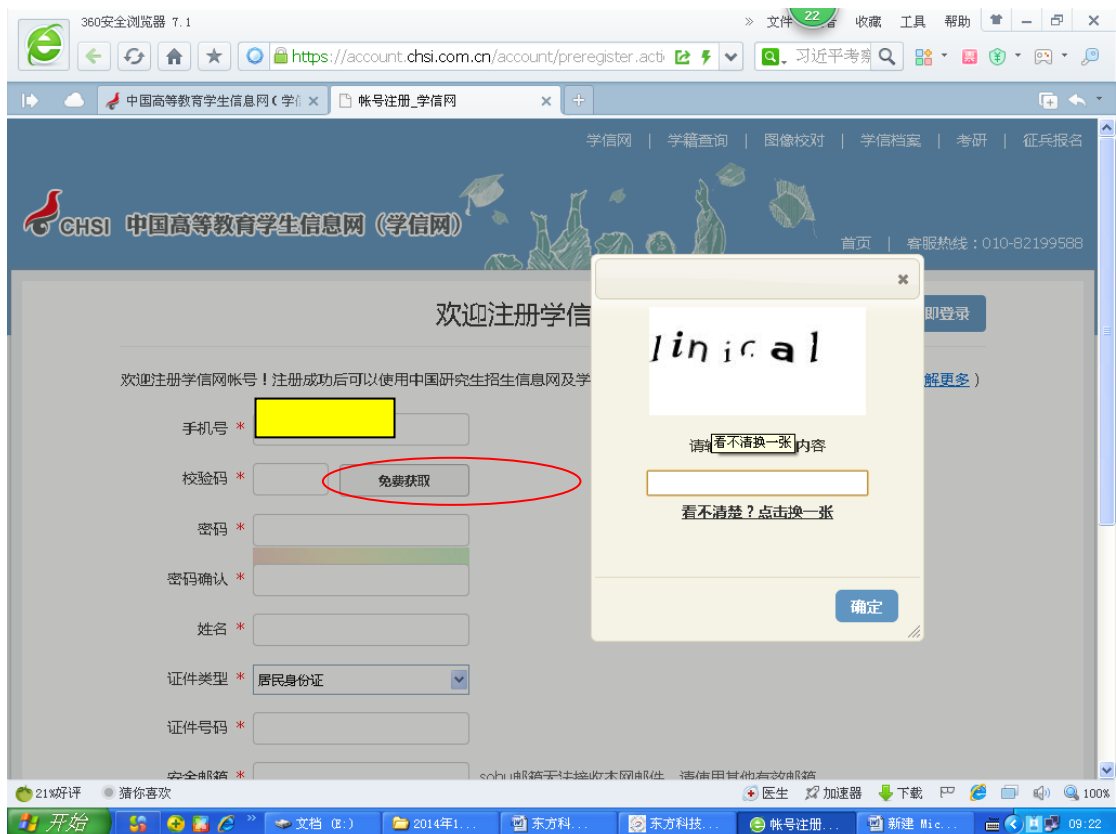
360安全浏览器 7.1
» 文件 22 看 收藏 工具 帮助
https://account.chsi.com.cn/account/preregister.acti
习近平考察
中国高等教育学生信息网（学信 ×
帐号注册_学信网 ×
+
学信网 | 学籍查询 | 图像校对 | 学信档案 | 考研 | 征兵报名
CHSI 中国高等教育学生信息网（学信网）
首页 | 客服热线：010-82199588
欢迎注册学信
即登录
欢迎注册学信网帐号！注册成功后可以使用中国研究生招生信息网及学
解更多）
手机号 *
校验码 *
免费获取
密码 *
密码确认 *
姓名 *
证件类型 * 居民身份证
证件号码 *
安全邮箱 *
sohu邮箱无法接收本网邮件，请使用其他有效邮箱
×
linical
请看不清换一张内容
看不清楚？点击换一张
确定
21%好评 猜你喜欢
医生 加速器 下载 100%
开始
文档 (E:)
2014年1...
东方科...
东方科技...
帐号注册...
新建 Mic...
09:22